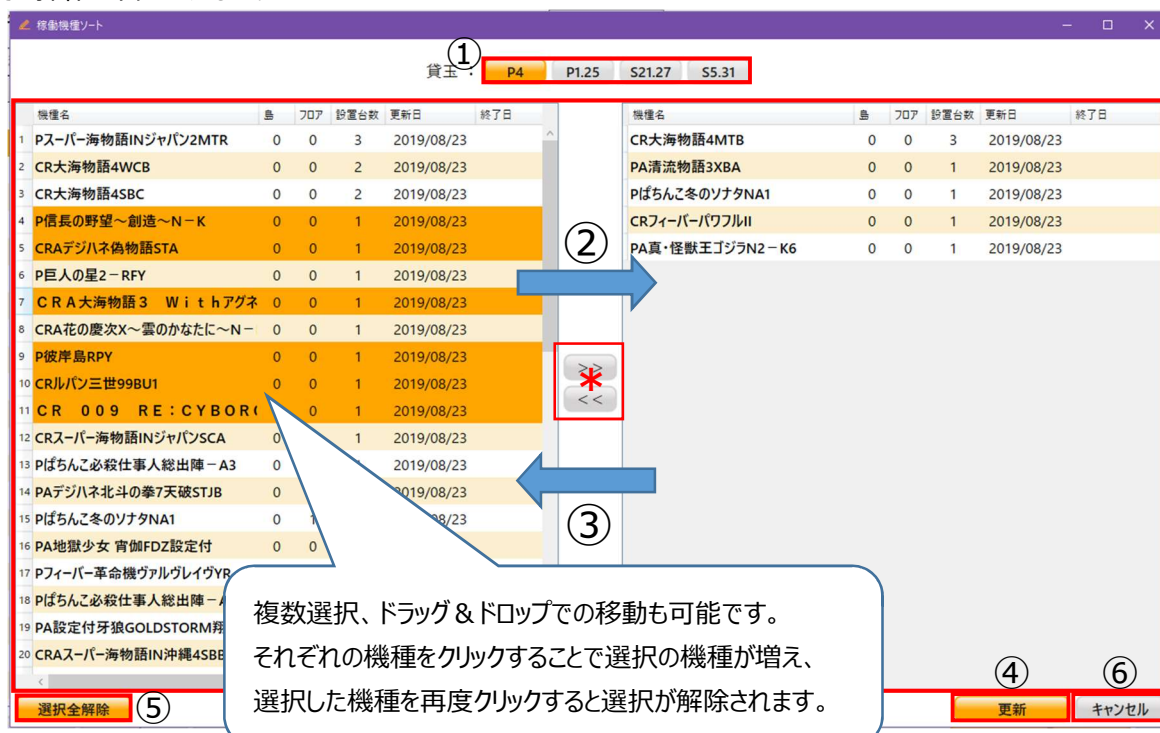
移動機種ソート

①

貸玉： P4 P1.25 S21.27 S5.31

| | 機種名 | 島 | フロア | 設置台数 | 更新日 | 終了日 |
|---|---|---|---|---|---|---|
| 1 | Pスーパー海物語INジャパン2MTR | 0 | 0 | 3 | 2019/08/23 | |
| 2 | CR大海物語4WCB | 0 | 0 | 2 | 2019/08/23 | |
| 3 | CR大海物語4SBC | 0 | 0 | 2 | 2019/08/23 | |
| 4 | P信長の野望～創造～N－K | 0 | 0 | 1 | 2019/08/23 | |
| 5 | CRAデジハネ偽物語STA | 0 | 0 | 1 | 2019/08/23 | |
| 6 | P巨人の星2－RFY | 0 | 0 | 1 | 2019/08/23 | |
| 7 | ＣＲＡ大海物語３ Ｗｉｔｈアグネ | 0 | 0 | 1 | 2019/08/23 | |
| 8 | CRA花の慶次X～雲のかなたに～N－ | 0 | 0 | 1 | 2019/08/23 | |
| 9 | P彼岸島RPY | 0 | 0 | 1 | 2019/08/23 | |
| 10 | CRルパン三世99BU1 | 0 | 0 | 1 | 2019/08/23 | |
| 11 | ＣＲ ００９ ＲＥ：ＣＹＢＯＲ( | 0 | 0 | 1 | 2019/08/23 | |
| 12 | CRスーパー海物語INジャパンSCA | 0 | | 1 | 2019/08/23 | |
| 13 | Pぱちんこ必殺仕事人総出陣－A3 | 0 | | | 2019/08/23 | |
| 14 | PAデジハネ北斗の拳7天破STJB | 0 | | | 2019/08/23 | |
| 15 | Pぱちんこ冬のソナタNA1 | 0 | 1 | | 08/23 | |
| 16 | PA地獄少女 宵伽FDZ設定付 | 0 | 0 | | | |
| 17 | Pフィーバー革命機ヴァルヴレイヴYR | | | | | |
| 18 | Pぱちんこ必殺仕事人総出陣－ | | | | | |
| 19 | PA設定付牙狼GOLDSTORM翔 | | | | | |
| 20 | CRAスーパー海物語IN沖縄4SBE | | | | | |

②

| 機種名 | 島 | フロア | 設置台数 | 更新日 | 終了日 |
|---|---|---|---|---|---|
| CR大海物語4MTB | 0 | 0 | 3 | 2019/08/23 | |
| PA清流物語3XBA | 0 | 0 | 1 | 2019/08/23 | |
| Pぱちんこ冬のソナタNA1 | 0 | 0 | 1 | 2019/08/23 | |
| CRフィーバーパワフルII | 0 | 0 | 1 | 2019/08/23 | |
| PA真・怪獣王ゴジラN2－K6 | 0 | 0 | 1 | 2019/08/23 | |

>>
*
<<

③

複数選択、ドラッグ＆ドロップでの移動も可能です。
それぞれの機種をクリックすることで選択の機種が増え、
選択した機種を再度クリックすると選択が解除されます。

選択全解除 ⑤

④ 更新

⑥ キャンセル